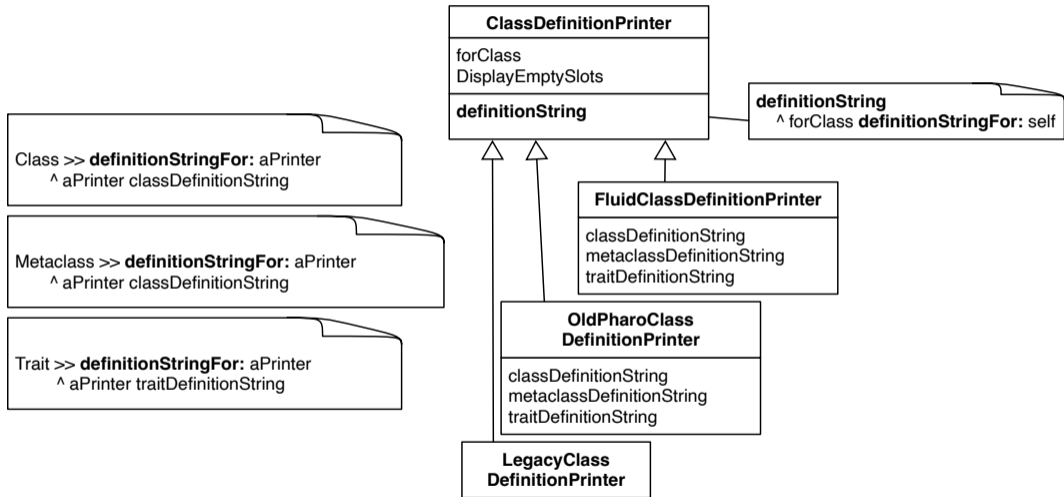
ClassDefinitionPrinter

forClass
DisplayEmptySlots

definitionString

definitionString
^ forClass **definitionStringFor:** self

Class >> **definitionStringFor:** aPrinter
^ aPrinter classDefinitionString

Metaclass >> **definitionStringFor:** aPrinter
^ aPrinter classDefinitionString

Trait >> **definitionStringFor:** aPrinter
^ aPrinter traitDefinitionString

FluidClassDefinitionPrinter

classDefinitionString
metaclassDefinitionString
traitDefinitionString

OldPharoClass DefinitionPrinter

classDefinitionString
metaclassDefinitionString
traitDefinitionString

LegacyClass DefinitionPrinter